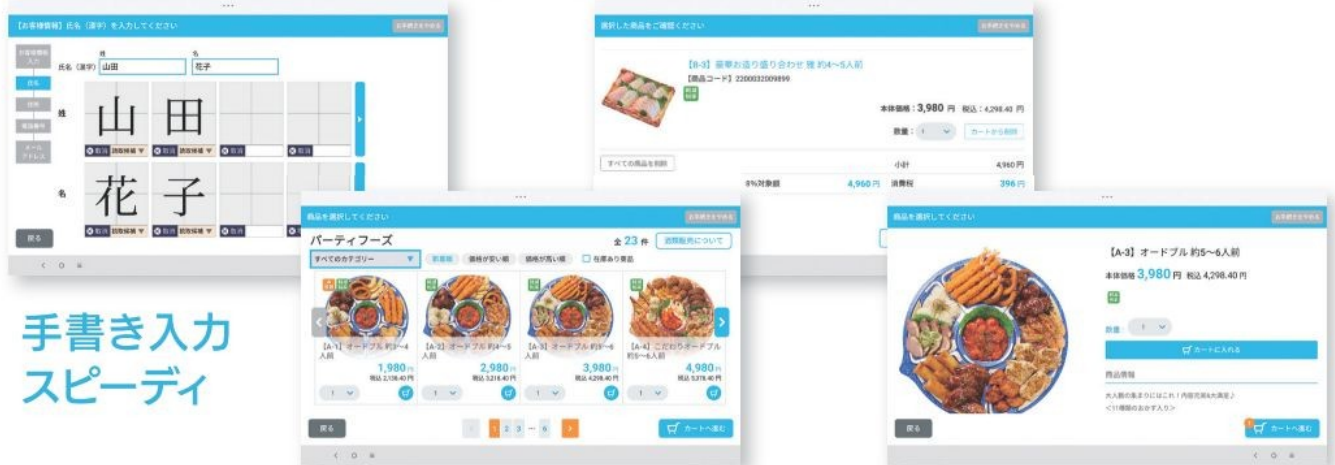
【お客様情報】氏名（漢字）を入力してください

お手続きをやめる

お客様情報入力

氏名

住所

電話番号

メールアドレス

姓

名

氏名（漢字） 山田 花子

姓

山 田

名

花 子

戻る

選択した商品をご確認ください

お手続きをやめる

【B-3】豪華お造り盛り合わせ 雅 約4～5人前

【商品コード】2200032009899

本体価格：3,980 円 税込：4,298.40 円

数量： 1

カートから削除

すべての商品を削除

小計 4,960 円

8%対象額 4,960 円

消費税 396 円

商品を選択してください

お手続きをやめる

パーティフーズ

全 23 件

通期販売について

すべてのカテゴリー

新着順

価格が安い順

価格が高い順

在庫あり商品

【A-1】オードブル 約3～4人前

1,980 円

税込 2,138.40 円

【A-2】オードブル 約4～5人前

2,980 円

税込 3,218.40 円

【A-3】オードブル 約5～6人前

3,980 円

税込 4,298.40 円

【A-4】こだわりオードブル 約5～6人前

4,980 円

税込 5,378.40 円

戻る

1 2 3 … 6

カートへ進む

商品を選択してください

お手続きをやめる

【A-3】オードブル 約5～6人前

本体価格 3,980 円 税込 4,298.40 円

数量： 1

カートに入れる

商品情報

大人数の集まりにはこれ！内容充実&大満足♪
＜11種類のおかず入り＞

戻る

カートへ進む

手書き入力
スピーディ